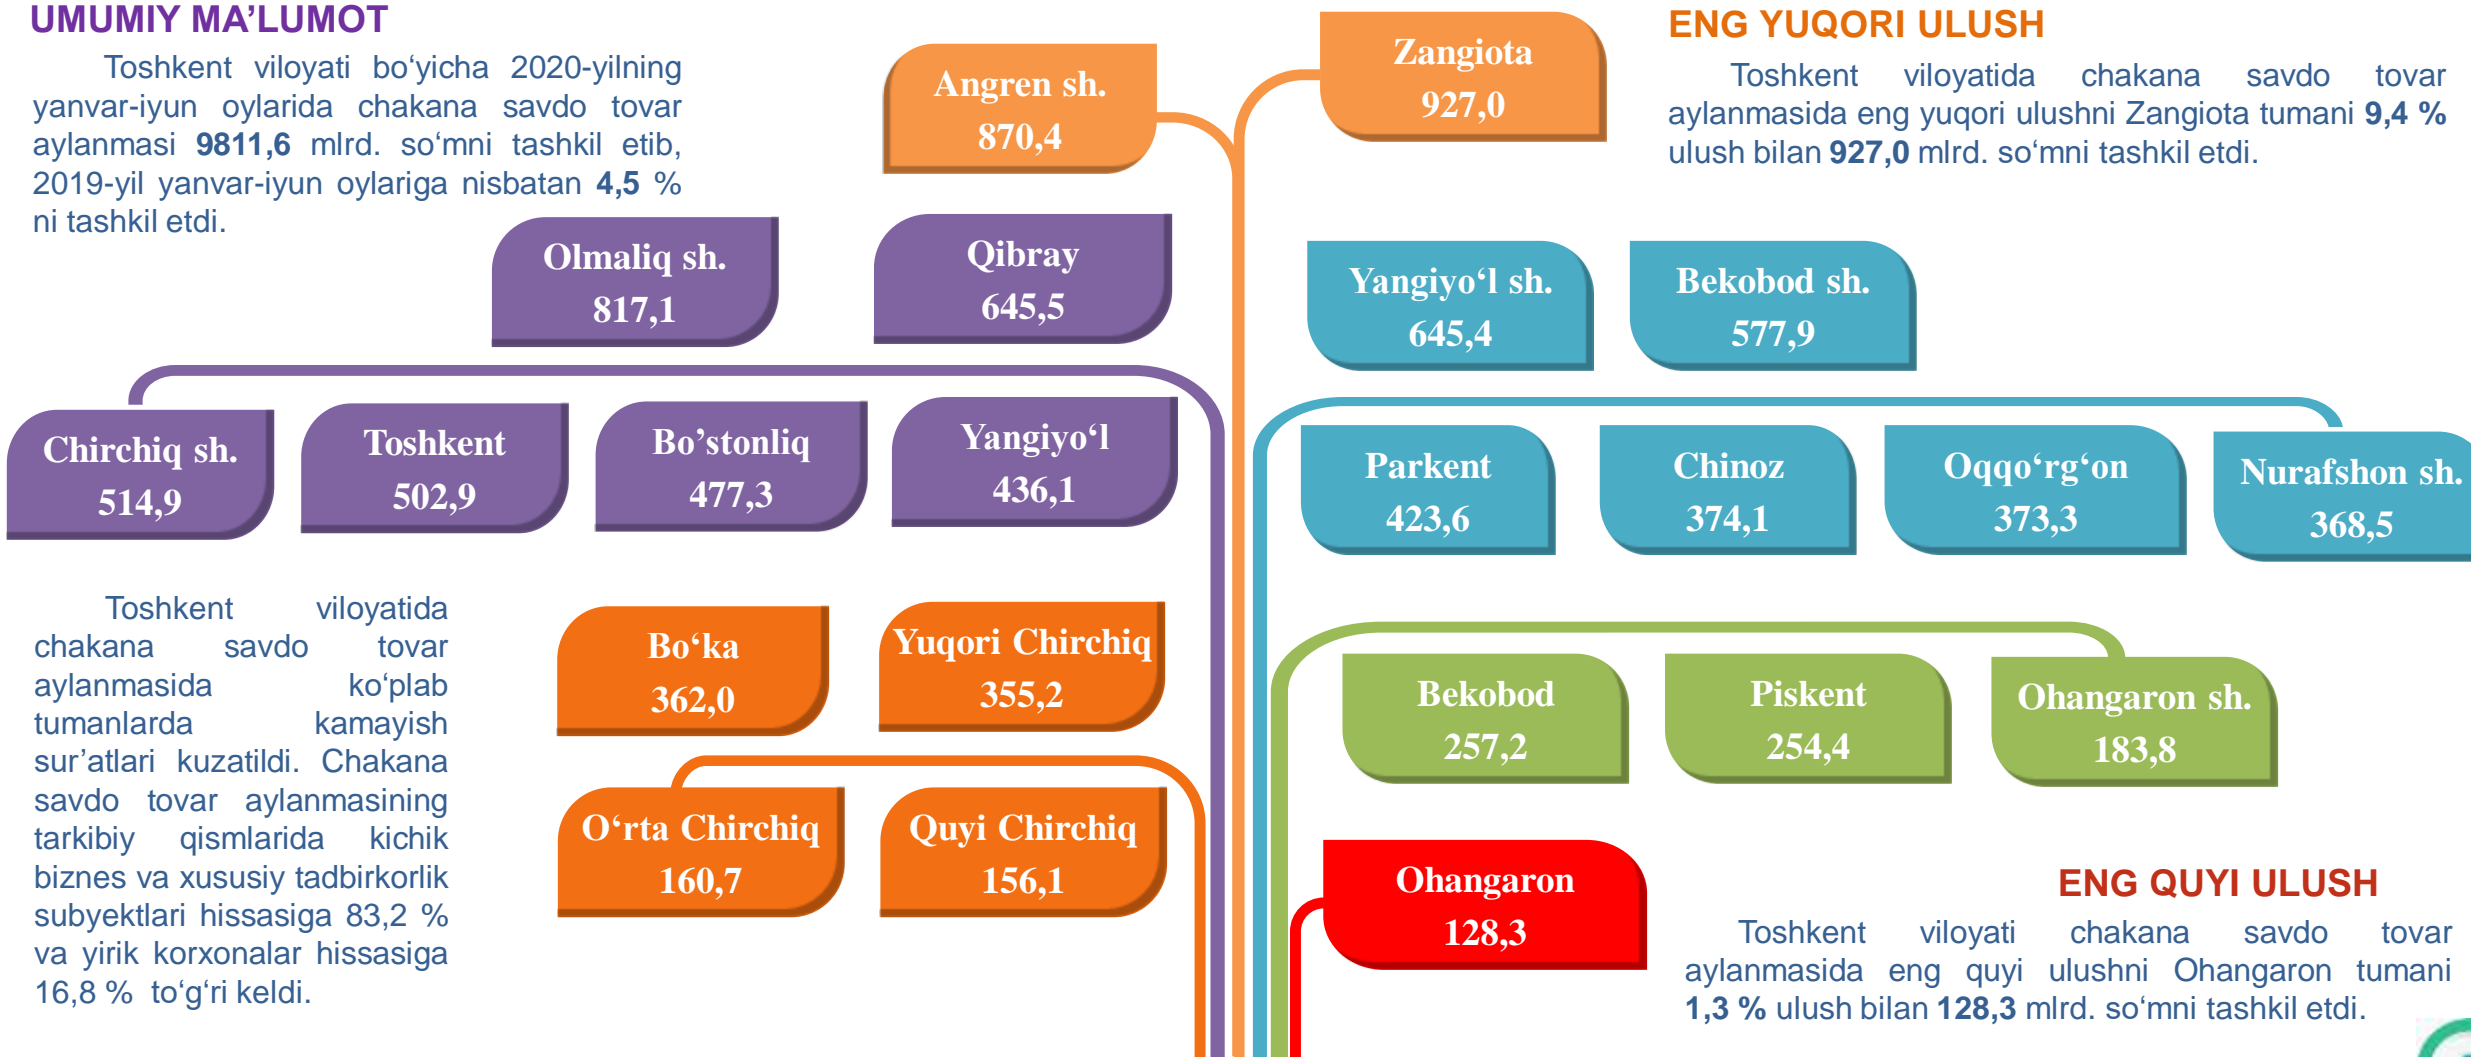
UMUMIY MA'LUMOT

Toshkent viloyati bo'yicha 2020-yilning yanvar-iyun oylarida chakana savdo tovar aylanmasi **9811,6** mlrd. so'mni tashkil etib, 2019-yil yanvar-iyun oylariga nisbatan **4,5** % ni tashkil etdi.

Angren sh.
870,4

Zangiota
927,0

ENG YUQORI ULUSH

Toshkent viloyatida chakana savdo tovar aylanmasida eng yuqori ulushni Zangiota tumani **9,4 %** ulush bilan **927,0** mlrd. so'mni tashkil etdi.

Olmaliq sh.
817,1

Qibray
645,5

Yangiyo'l sh.
645,4

Bekobod sh.
577,9

Chirchiq sh.
514,9

Toshkent
502,9

Bo'stonliq
477,3

Yangiyo'l
436,1

Parkent
423,6

Chinoz
374,1

Oqqo'rg'on
373,3

Nurafshon sh.
368,5

Toshkent viloyatida chakana savdo tovar aylanmasida ko'plab tumanlarda kamayish sur'atlari kuzatildi. Chakana savdo tovar aylanmasining tarkibiy qismlarida kichik biznes va xususiy tadbirkorlik subyektlari hissasiga 83,2 % va yirik korxonalar hissasiga 16,8 % to'g'ri keldi.

Bo'ka
362,0

Yuqori Chirchiq
355,2

Bekobod
257,2

Piskent
254,4

Ohangaron sh.
183,8

O'rta Chirchiq
160,7

Quyi Chirchiq
156,1

Ohangaron
128,3

ENG QUYI ULUSH

Toshkent viloyati chakana savdo tovar aylanmasida eng quyi ulushni Ohangaron tumani **1,3 %** ulush bilan **128,3** mlrd. so'mni tashkil etdi.